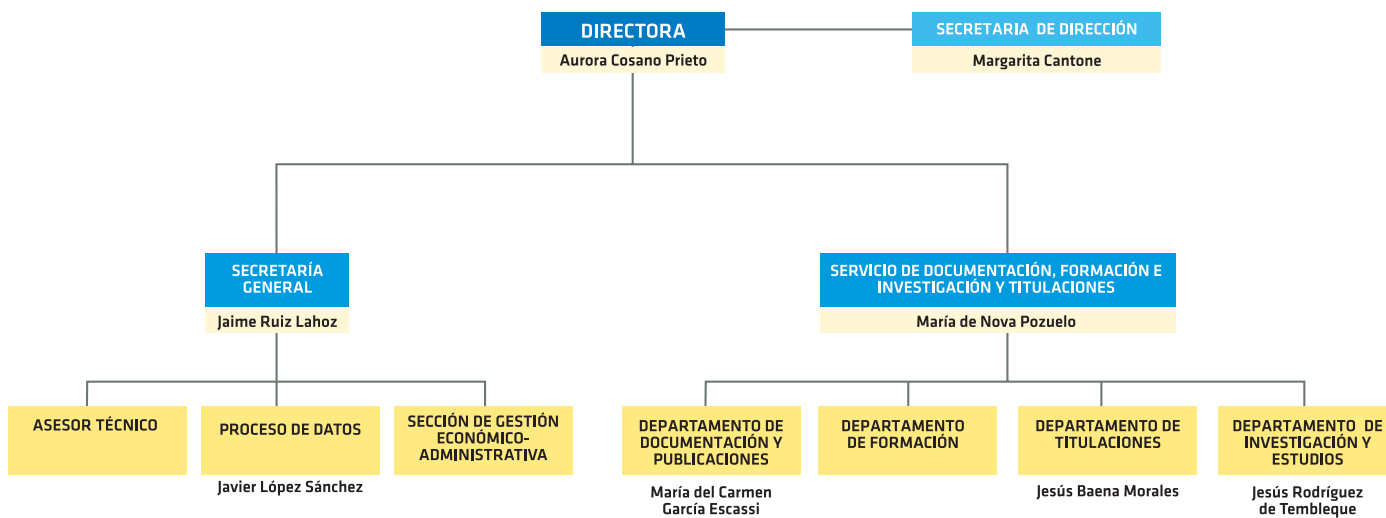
DIRECTORA
Aurora Cosano Prieto

SECRETARIA DE DIRECCIÓN
Margarita Cantone

SECRETARÍA GENERAL
Jaime Ruiz Lahoz

SERVICIO DE DOCUMENTACIÓN, FORMACIÓN E INVESTIGACIÓN Y TITULACIONES
María de Nova Pozuelo

ASESOR TÉCNICO

PROCESO DE DATOS
Javier López Sánchez

SECCIÓN DE GESTIÓN ECONÓMICO-ADMINISTRATIVA

DEPARTAMENTO DE DOCUMENTACIÓN Y PUBLICACIONES
María del Carmen García Escassi

DEPARTAMENTO DE FORMACIÓN

DEPARTAMENTO DE TITULACIONES
Jesús Baena Morales

DEPARTAMENTO DE INVESTIGACIÓN Y ESTUDIOS
Jesús Rodríguez de Tembleque